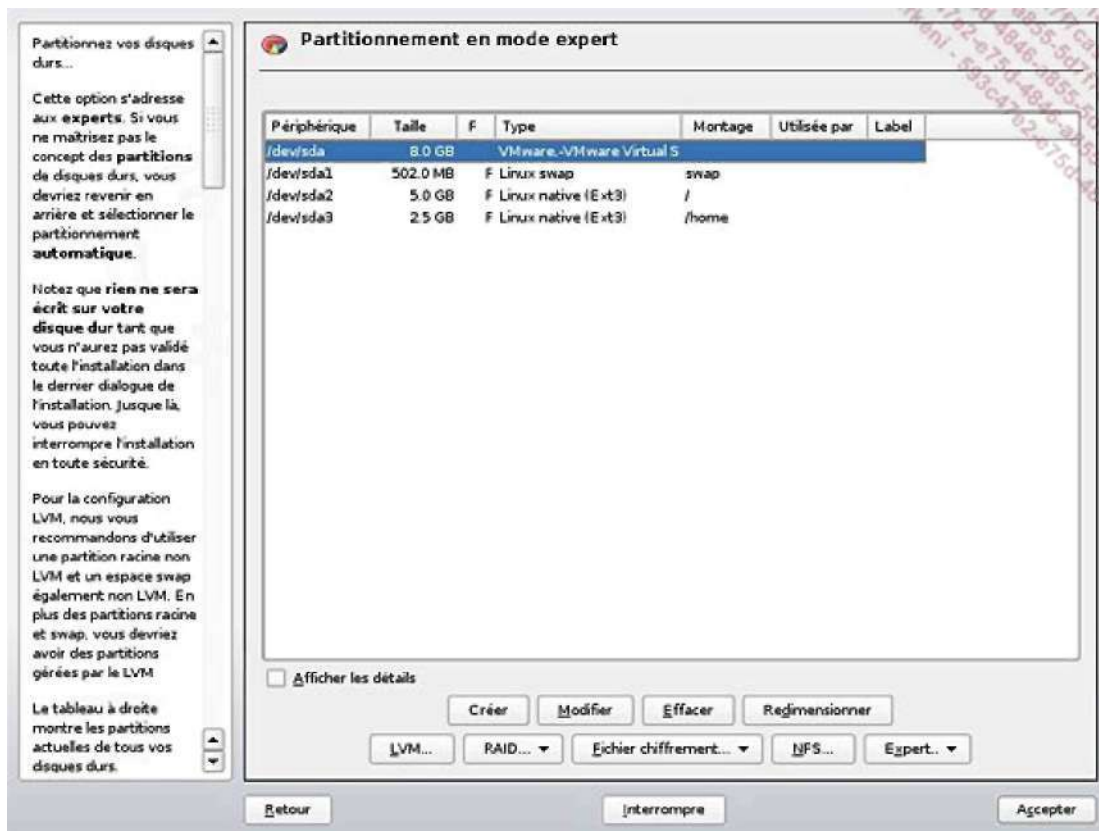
Partitionnez vos disques durs...

Cette option s'adresse aux experts. Si vous ne maîtrisez pas le concept des partitions de disques durs, vous devriez revenir en arrière et sélectionner le partitionnement automatique.

Notez que rien ne sera écrit sur votre disque dur tant que vous n'aurez pas validé toute l'installation dans le dernier dialogue de l'installation. Jusque là, vous pouvez interrompre l'installation en toute sécurité.

Pour la configuration LVM, nous vous recommandons d'utiliser une partition racine non LVM et un espace swap également non LVM. En plus des partitions racine et swap, vous devriez avoir des partitions gérées par le LVM

Le tableau à droite montre les partitions actuelles de tous vos disques durs.

Partitionnement en mode expert

| Périphérique | Taille | F | Type | Montage | Utilisée par | Label |
|---|---|---|---|---|---|---|
| /dev/sda | 8.0 GB | | VMware,-VMware Virtual S | | | |
| /dev/sda1 | 502.0 MB | F | Linux swap | swap | | |
| /dev/sda2 | 5.0 GB | F | Linux native (Ext3) | / | | |
| /dev/sda3 | 2.5 GB | F | Linux native (Ext3) | /home | | |

Afficher les détails

Créer Modifier Effacer Redimensionner

LVM... RAID... ▾ Fichier chiffrement... ▾ NFS... Expert.. ▾

Retour Interrompre Accepter